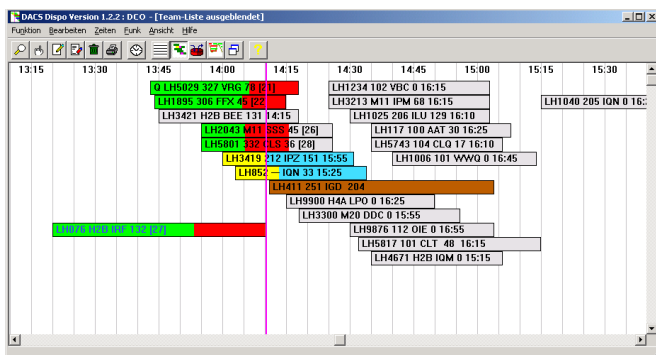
DACS Dispo Version 1.2.2 : DCO - [Team-Liste ausgeblendet]

Funktion Bearbeiten Zeiten Funk Ansicht Hilfe

?

13:15 13:30 13:45 14:00 14:15 14:30 14:45 15:00 15:15 15:30

Q LH5029 327 VRG 79 [21]
LH1234 102 VBC 0 16:15
LH1895 306 FFX 45 [22]
LH3213 M11 IPM 68 16:15
LH1040 205 IQN 0 16:3
LH3421 H2B BEE 131 14:15
LH1025 206 ILU 129 16:10
LH2043 M11 SSS 45 [26]
LH117 100 AAT 30 16:25
LH5801 332 CLS 76 [28]
LH5743 104 CLQ 17 16:10
LH3419 212 IPZ 151 15:55
LH1006 101 WWQ 0 16:45
LH852 — IQN 33 15:25
LH411 251 IGD 204
LH9900 H4A LPO 0 16:25
LH3300 M20 DDC 0 15:55
LH076 H2B IRF 132 [27]
LH9876 112 OIE 0 16:55
LH5817 101 CLT 48 16:15
LH4671 H2B IQM 0 15:15